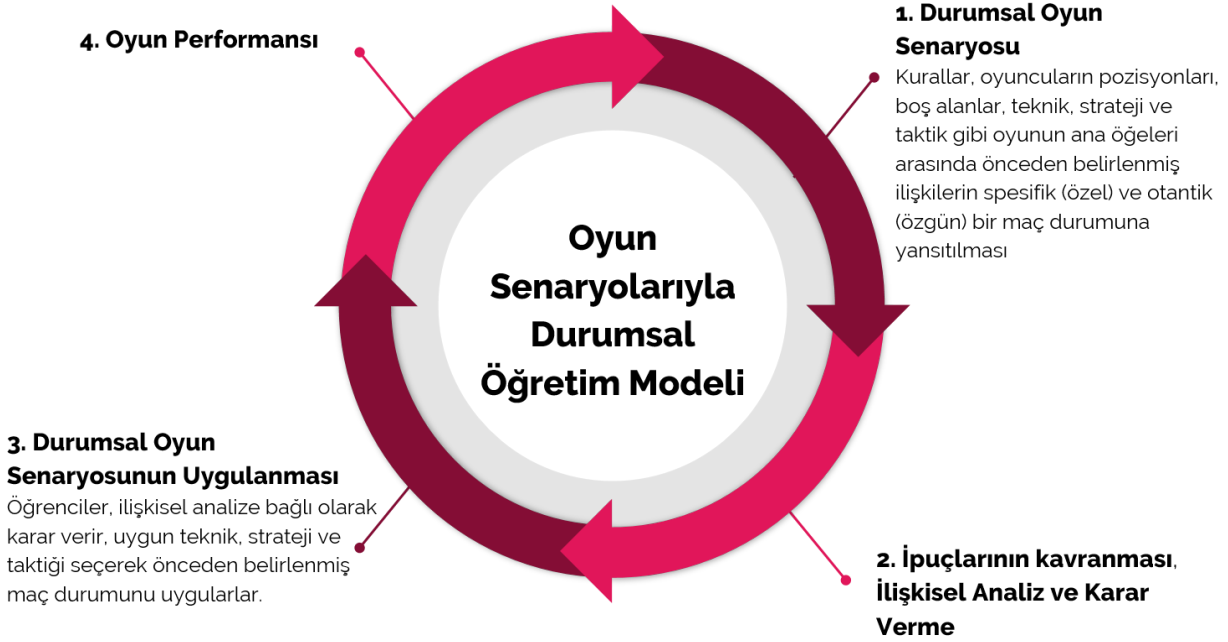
4. Oyun Performansı

1. Durumsal Oyun Senaryosu

Kurallar, oyuncuların pozisyonları, boş alanlar, teknik, strateji ve taktik gibi oyunun ana öğeleri arasında önceden belirlenmiş ilişkilerin spesifik (özel) ve otantik (özgün) bir maç durumuna yansıtılması

Oyun Senaryolarıyla Durumsal Öğretim Modeli

3. Durumsal Oyun Senaryosunun Uygulanması

Öğrenciler, ilişkisel analize bağlı olarak karar verir, uygun teknik, strateji ve taktiği seçerek önceden belirlenmiş maç durumunu uygularlar.

2. İpuçlarının kavranması, İlişkisel Analiz ve Karar Verme